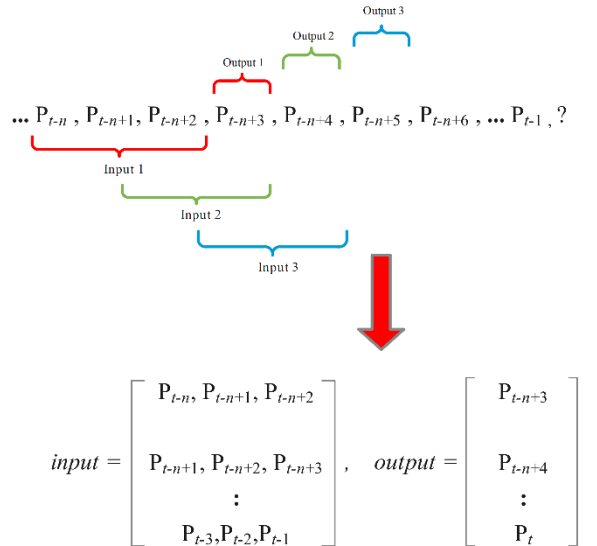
Output 3

Output 2

Output 1

... $P_{t-n}$ , $P_{t-n+1}$, $P_{t-n+2}$ , $P_{t-n+3}$ , $P_{t-n+4}$ , $P_{t-n+5}$ , $P_{t-n+6}$ , ... $P_{t-1}$ , ?

Input 1

Input 2

Input 3

$input = \begin{bmatrix} P_{t-n}, P_{t-n+1}, P_{t-n+2} \\ P_{t-n+1}, P_{t-n+2}, P_{t-n+3} \\ \vdots \\ P_{t-3}, P_{t-2}, P_{t-1} \end{bmatrix}, \quad output = \begin{bmatrix} P_{t-n+3} \\ P_{t-n+4} \\ \vdots \\ P_{t} \end{bmatrix}$